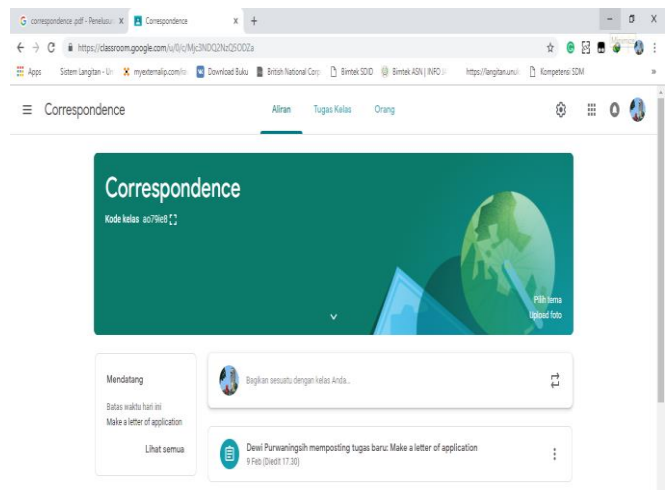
correspondence pdf - Penelusur X
Correspondence X +

https://classroom.google.com/u/0/c/Mjc3NDQ2NzQ5ODZa

Apps Sistem Langitan - Un myexternalip.com/ra Download Buku British National Corp Bimtek SDID Bimtek ASN | INFO https://langitan.unu Kompetensi SDM

Correspondence
Aliran Tugas Kelas Orang

Correspondence
Kode kelas ao79le8

Pilih tema
Upload foto

Mendatang
Batas waktu hari ini
Make a letter of application
Lihat semua

Bagikan sesuatu dengan kelas Anda...

Dewi Purwaningsih memposting tugas baru: Make a letter of application
9 Feb (Diedit 17.30)